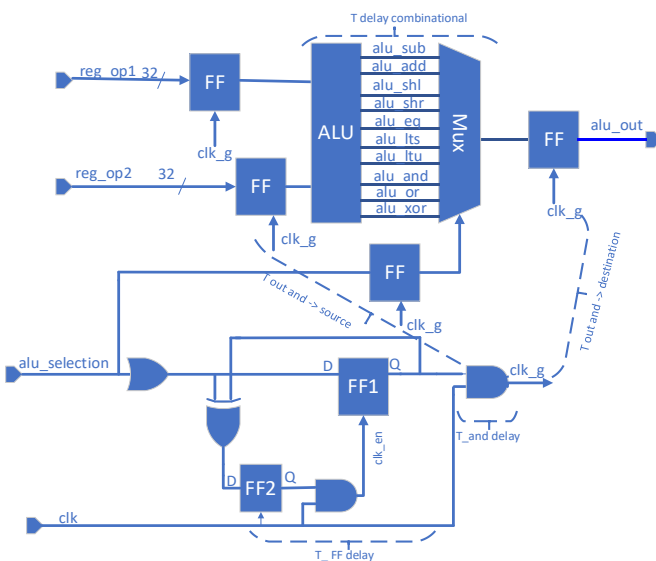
T delay combinational

reg_op1 32

FF

clk_g

reg_op2 32

FF

clk_g

ALU

alu_sub
alu_add
alu_shl
alu_shr
alu_eq
alu_lts
alu_ltu
alu_and
alu_or
alu_xor

Mux

FF

alu_out

clk_g

T out and -> destination

FF

T out and -> source

clk_g

alu_selection

D

FF1

Q

clk_g

T_and delay

clk_en

D

FF2

Q

clk

T_ FF delay